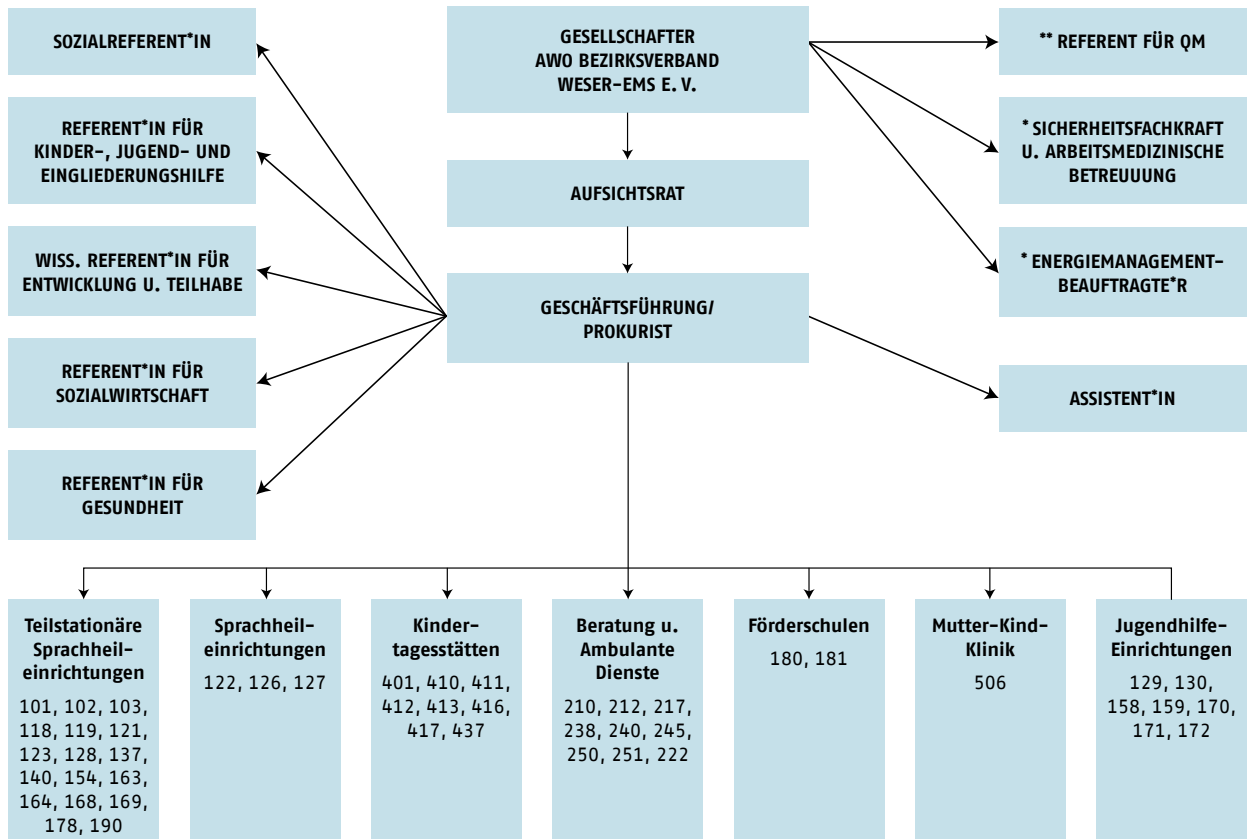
SOZIALREFERENT*IN

REFERENT*IN FÜR KINDER-, JUGEND- UND EINGLIEDERUNGSHILFE

WISS. REFERENT*IN FÜR ENTWICKLUNG U. TEILHABE

REFERENT*IN FÜR SOZIALWIRTSCHAFT

REFERENT*IN FÜR GESUNDHEIT

GESELLSCHAFTER AWO BEZIRKSVERBAND WESER-EMS E. V.

AUFSICHTSRAT

GESCHÄFTSFÜHRUNG/ PROKURIST

** REFERENT FÜR QM

* SICHERHEITSFACHKRAFT U. ARBEITSMEDIZINISCHE BETREUUUNG

* ENERGIEMANAGEMENT-BEAUFTRAGTE*R

ASSISTENT*IN

Teilstationäre Sprachheileinrichtungen
101, 102, 103, 118, 119, 121, 123, 128, 137, 140, 154, 163, 164, 168, 169, 178, 190

Sprachheileinrichtungen
122, 126, 127

Kindertagesstätten
401, 410, 411, 412, 413, 416, 417, 437

Beratung u. Ambulante Dienste
210, 212, 217, 238, 240, 245, 250, 251, 222

Förderschulen
180, 181

Mutter-Kind-Klinik
506

Jugendhilfe-Einrichtungen
129, 130, 158, 159, 170, 171, 172